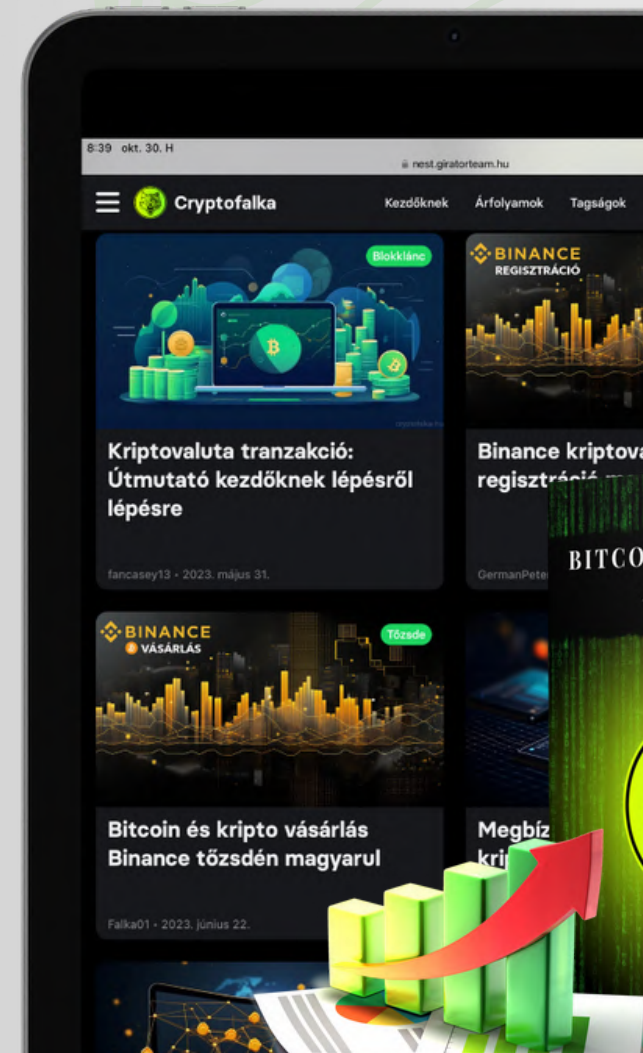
8:39 okt. 30. H

nest.giratorteam.hu

Cryptofalka

Kezdőknek Árfolyamok Tagságok

Blokklánc

cryptofalka.hu

Kriptovaluta tranzakció: Útmutató kezdőknek lépésről lépésre

fancasey13 • 2023. május 31.

BINANCE REGISZTRÁCIÓ

Binance kriptova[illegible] regisztr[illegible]

GermanPete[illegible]

BITCO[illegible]

BINANCE VÁSÁRLÁS

Tőzsde

Bitcoin és kripto vásárlás Binance tőzsdén magyarul

Falka01 • 2023. június 22.

Megbíz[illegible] kri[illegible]